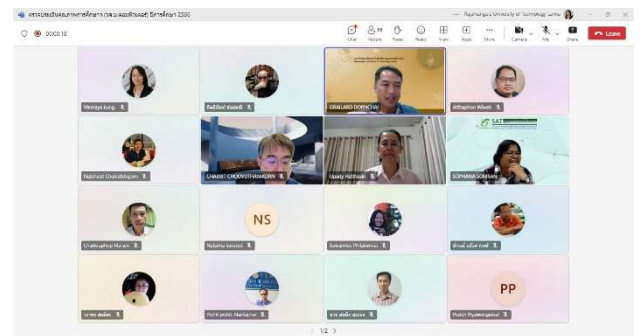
ตรวจประเมินคุณภาพการศึกษา (วศ.ม.และสถิติ) ปีการศึกษา 2566 — Rajamangala University of Technology Lanna

00:03:18

Chat People Raise React View Apps More Camera Mic Share Leave

Wanaya Kung

ชื่อที่อ่าน ได้นะครับ

CHAILARD DORNCHAI

Atthapron Wiwat

Nutthasit Chaikaltngern

CHAIERT CHOOVUTHAMORN

Upady Hatthasin

SOPHANA SOMRAN

Chaiboontree Maram

NS

Nutwiha Saiwasi

Sunantha Phuttharak

ศิรายุ่ มณีเรอน์

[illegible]

Pichit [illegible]

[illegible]

PP

Pichit Piyawongsawat

1/2